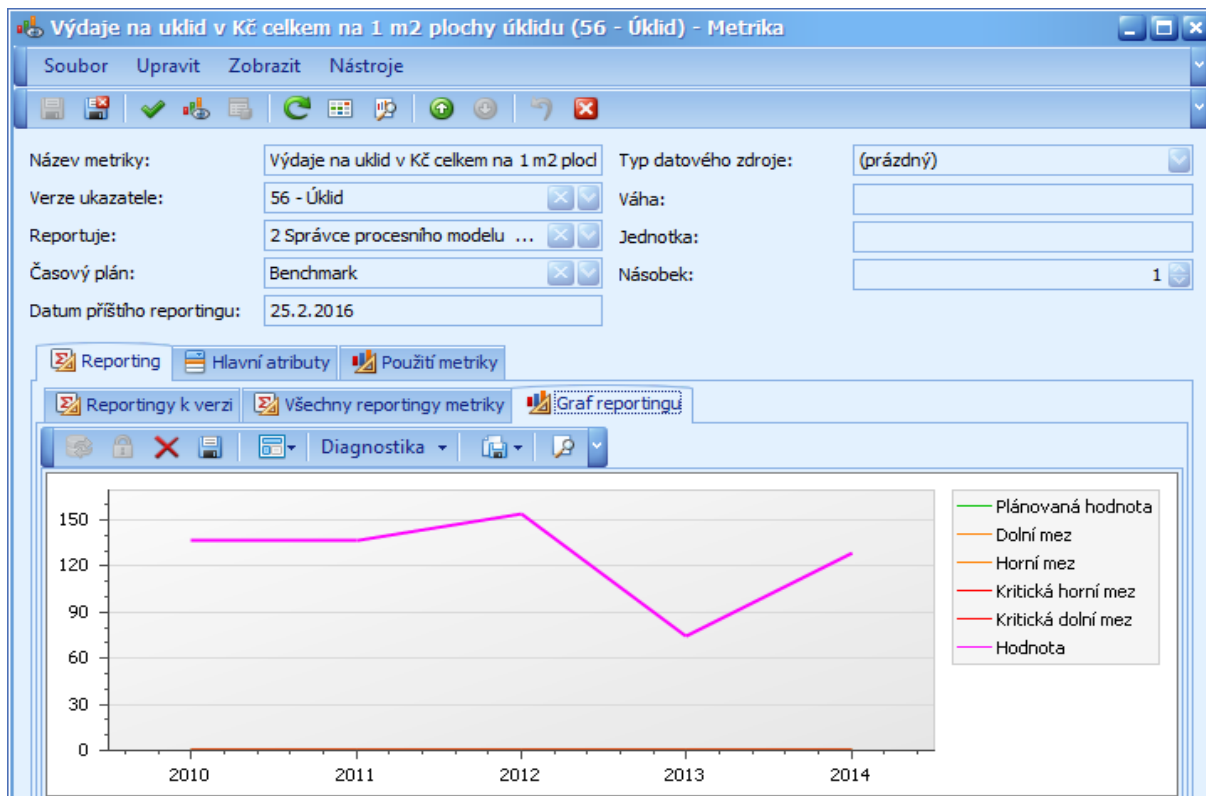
Výdaje na uklid v Kč celkem na 1 m2 plochy úklidu (56 - Úklid) - Metrika

Soubor Upravit Zobrazit Nástroje

Název metriky: Výdaje na uklid v Kč celkem na 1 m2 plocl
Verze ukazatele: 56 - Úklid
Reportuje: 2 Správce procesního modelu ...
Časový plán: Benchmark
Datum příštího reportingu: 25.2.2016
Typ datového zdroje: (prázdný)
Váha:
Jednotka:
Násobek: 1

Reporting | Hlavní atributy | Použití metriky

Reportingy k verzi | Všechny reportingy metriky | Graf reportingu

Diagnostika

150
120
90
60
30
0

2010 2011 2012 2013 2014

Plánovaná hodnota
Dolní mez
Horní mez
Kritická horní mez
Kritická dolní mez
Hodnota